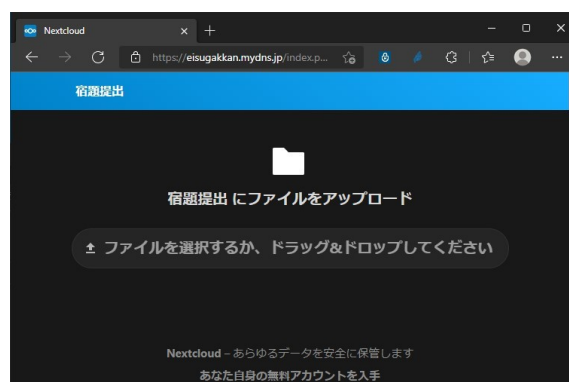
Nextcloud
https://eisugakkan.mydns.jp/index.p...

宿題提出

宿題提出 にファイルをアップロード

ファイルを選択するか、ドラッグ&ドロップしてください

Nextcloud – あらゆるデータを安全に保管します
あなた自身の無料アカウントを入手